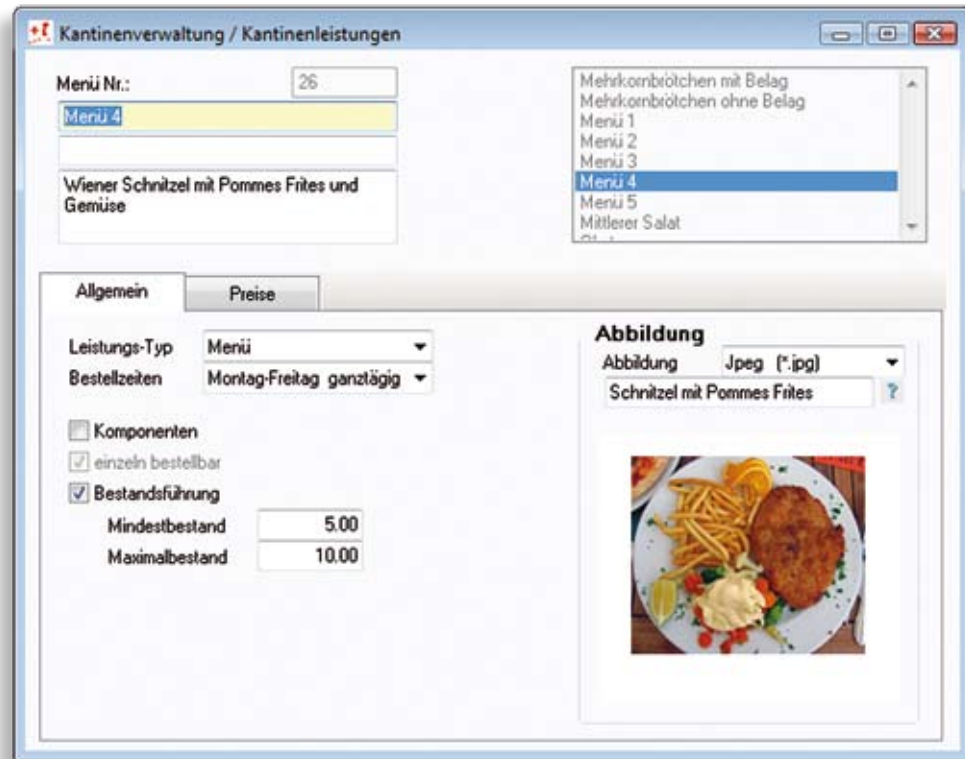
Kantinenverwaltung / Kantinenleistungen

Menü Nr.: 26

Menü 4

Wiener Schnitzel mit Pommes Frites und Gemüse

Mehrkornbrötchen mit Belag
Mehrkornbrötchen ohne Belag
Menü 1
Menü 2
Menü 3
Menü 4
Menü 5
Mittlerer Salat

Allgemein
Preise

Leistungs-Typ Menü
Bestellzeiten Montag-Freitag ganztägig

Komponenten
einzeln bestellbar
Bestandsführung
Mindestbestand 5.00
Maximalbestand 10.00

Abbildung
Abbildung Jpeg (*.jpg)
Schnitzel mit Pommes Frites ?